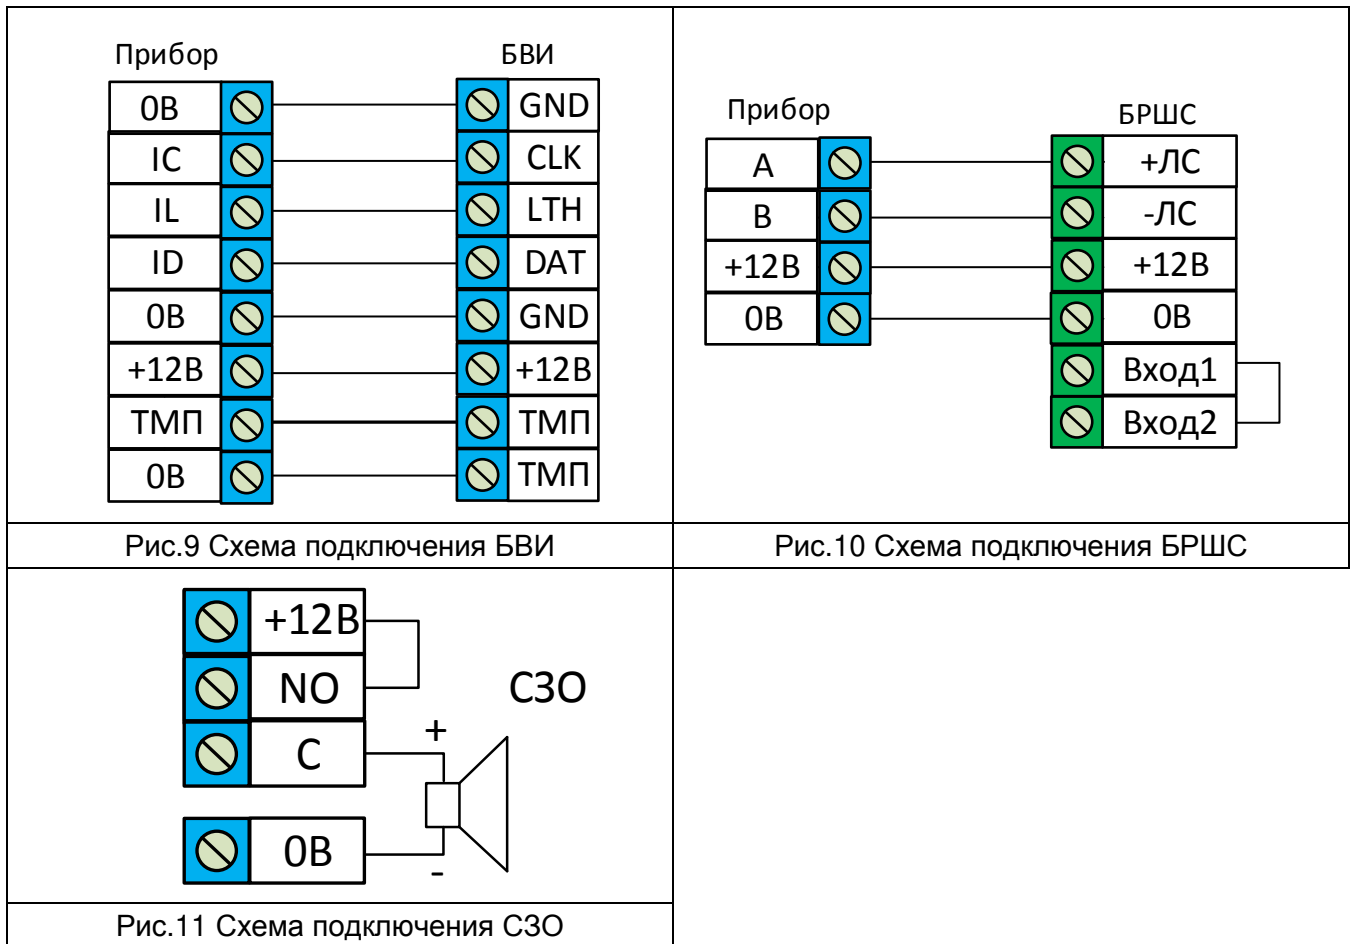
Прибор

БВИ

0В
IC
IL
ID
0В
+12В
ТМП
0В

GND
CLK
LTH
DAT
GND
+12В
ТМП
ТМП

Рис.9 Схема подключения БВИ

Прибор

БРШС

А
В
+12В
0В

+ЛС
-ЛС
+12В
0В
Вход1
Вход2

Рис.10 Схема подключения БРШС

+12В
NO
C
0В

СЗО

+
-

Рис.11 Схема подключения СЗО